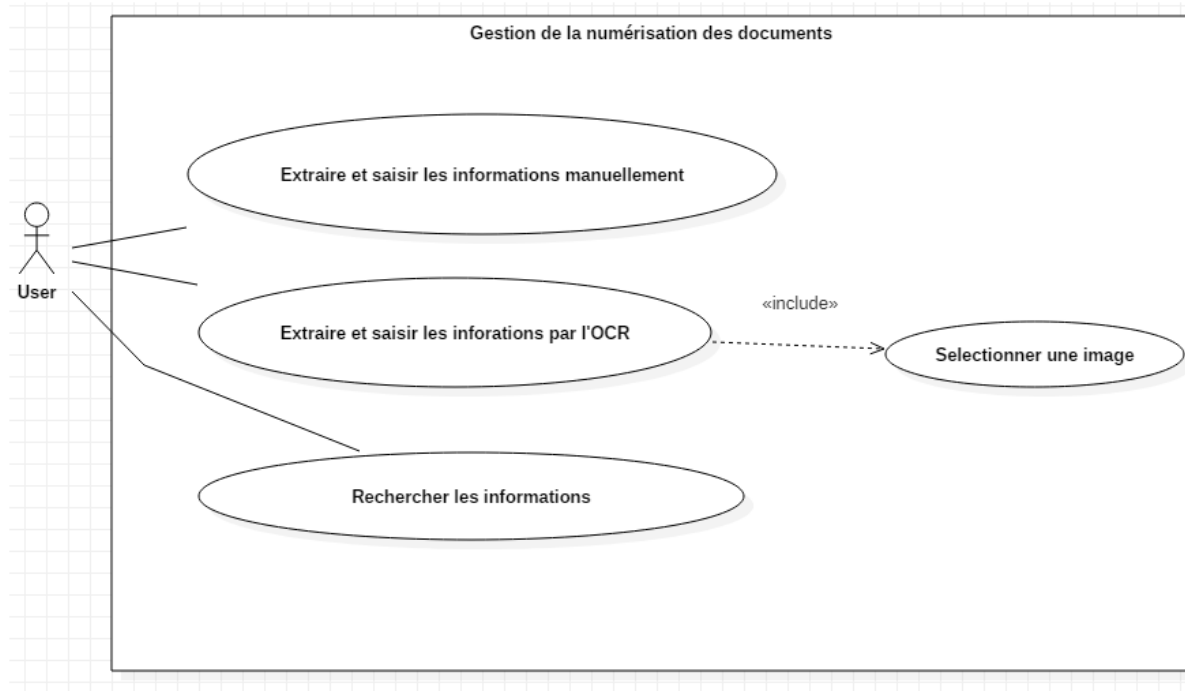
Gestion de la numérisation des documents

Extraire et saisir les informations manuellement

User

«include»

Extraire et saisir les inforations par l'OCR

Selectionner une image

Rechercher les informations